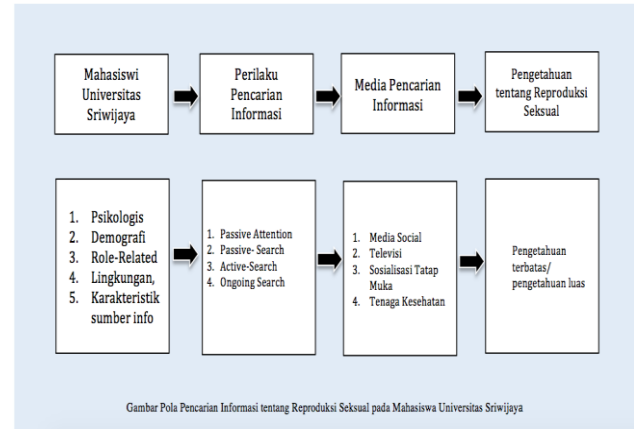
Mahasiswi Universitas Sriwijaya

Perilaku Pencarian Informasi

Media Pencarian Informasi

Pengetahuan tentang Reproduksi Seksual

1. Psikologis
2. Demografi
3. Role-Related
4. Lingkungan,
5. Karakteristik sumber info

1. Passive Attention
2. Passive- Search
3. Active-Search
4. Ongoing Search

1. Media Social
2. Televisi
3. Sosialisasi Tatap Muka
4. Tenaga Kesehatan

Pengetahuan terbatas/ pengetahuan luas

Gambar Pola Pencarian Informasi tentang Reproduksi Seksual pada Mahasiswa Universitas Sriwijaya